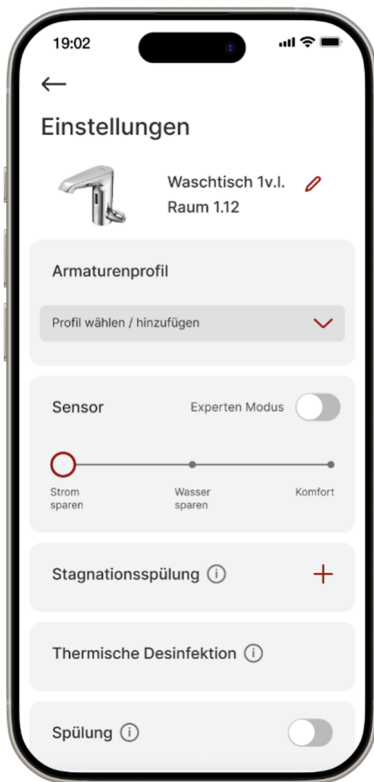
19:02

Einstellungen

Waschtisch 1v.l.
Raum 1.12

Armaturenprofil

Profil wählen / hinzufügen

Sensor

Experten Modus

Strom sparen

Wasser sparen

Komfort

Stagnationsspülung

Thermische Desinfektion

Spülung